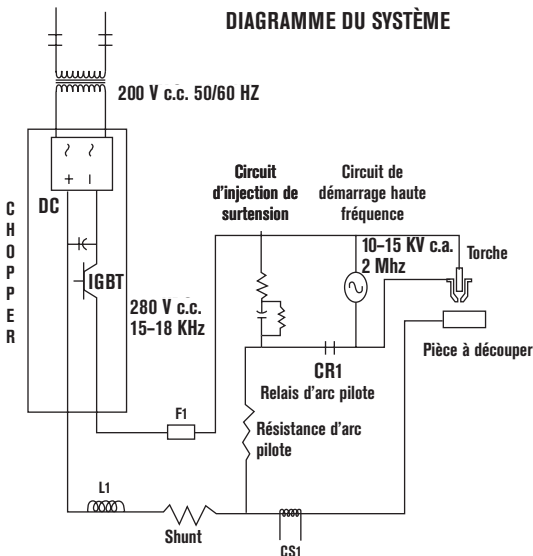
DIAGRAMME DU SYSTÈME

200 V c.c. 50/60 HZ

C
H
O
P
P
E
R

DC

+ -

IGBT

280 V c.c.
15–18 KHz

Circuit d'injection de surtension

Circuit de démarrage haute fréquence

10–15 KV c.a.
2 Mhz

Torche

CR1
Relais d'arc pilote

Pièce à découper

F1

Résistance d'arc pilote

L1

Shunt

CS1